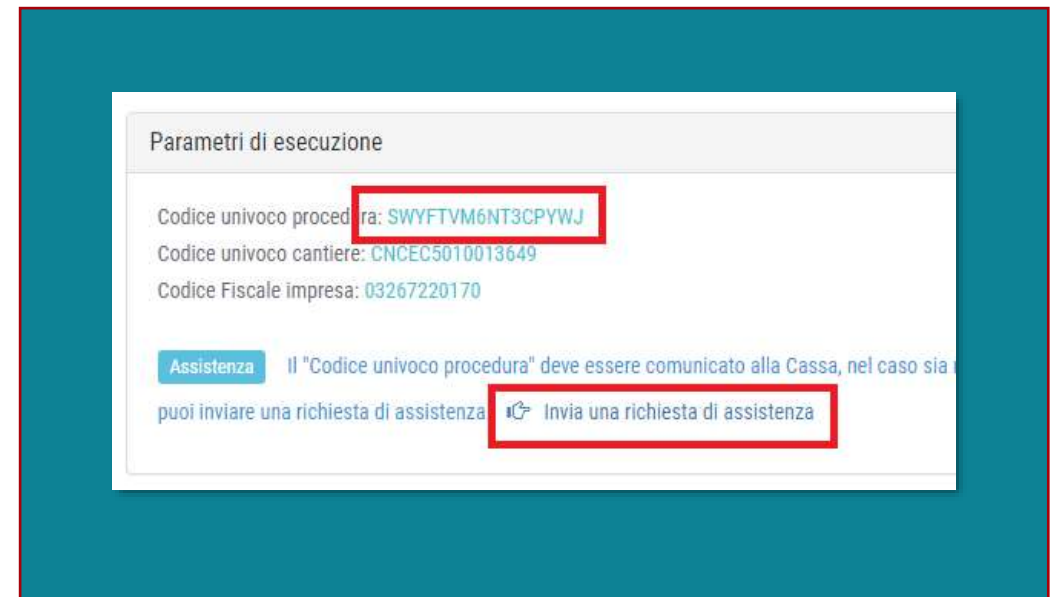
Parametri di esecuzione

Codice univoco procedura: SWYFTVM6NT3CPYWJ
Codice univoco cantiere: CNCEC5010013649
Codice Fiscale impresa: 03267220170

Assistenza Il "Codice univoco procedura" deve essere comunicato alla Cassa, nel caso sia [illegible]
puoi inviare una richiesta di assistenza Invia una richiesta di assistenza